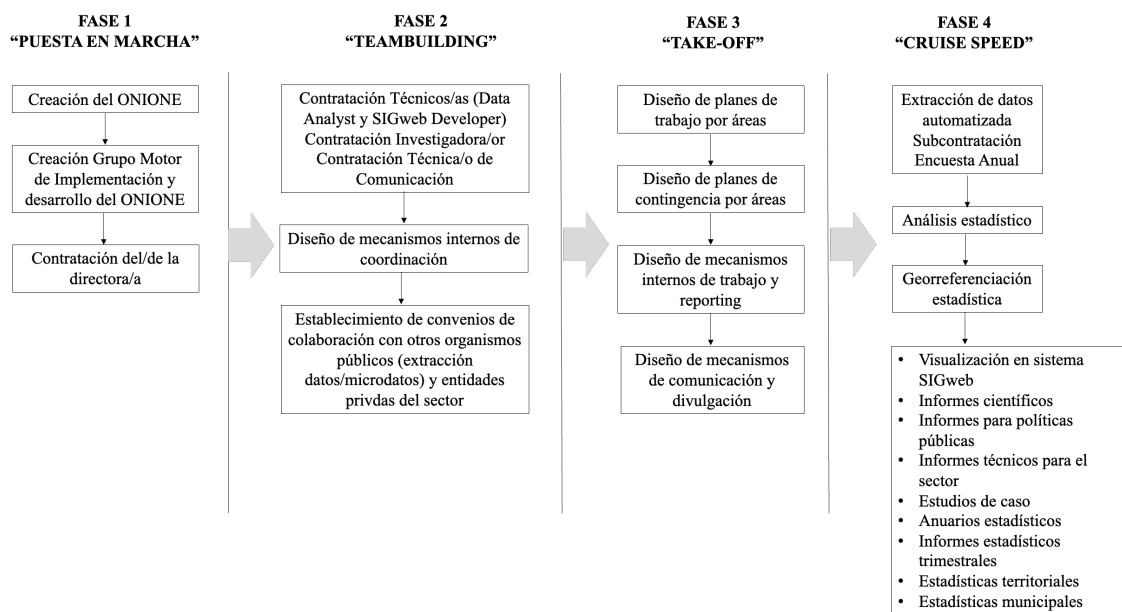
FASE 1
"PUESTA EN MARCHA"

Creación del ONIONE

Creación Grupo Motor de Implementación y desarrollo del ONIONE

Contratación del/de la directora/a

FASE 2
"TEAMBUILDING"

Contratación Técnicos/as (Data Analyst y SIGweb Developer) Contratación Investigadora/or Contratación Técnica/o de Comunicación

Diseño de mecanismos internos de coordinación

Establecimiento de convenios de colaboración con otros organismos públicos (extracción datos/microdatos) y entidades privdas del sector

FASE 3
"TAKE-OFF"

Diseño de planes de trabajo por áreas

Diseño de planes de contingencia por áreas

Diseño de mecanismos internos de trabajo y reporting

Diseño de mecanismos de comunicación y divulgación

FASE 4
"CRUISE SPEED"

Extracción de datos automatizada Subcontratación Encuesta Anual

Análisis estadístico

Georreferenciación estadística

• Visualización en sistema SIGweb
• Informes científicos
• Informes para políticas públicas
• Informes técnicos para el sector
• Estudios de caso
• Anuarios estadísticos
• Informes estadísticos trimestrales
• Estadísticas territoriales
• Estadísticas municipales